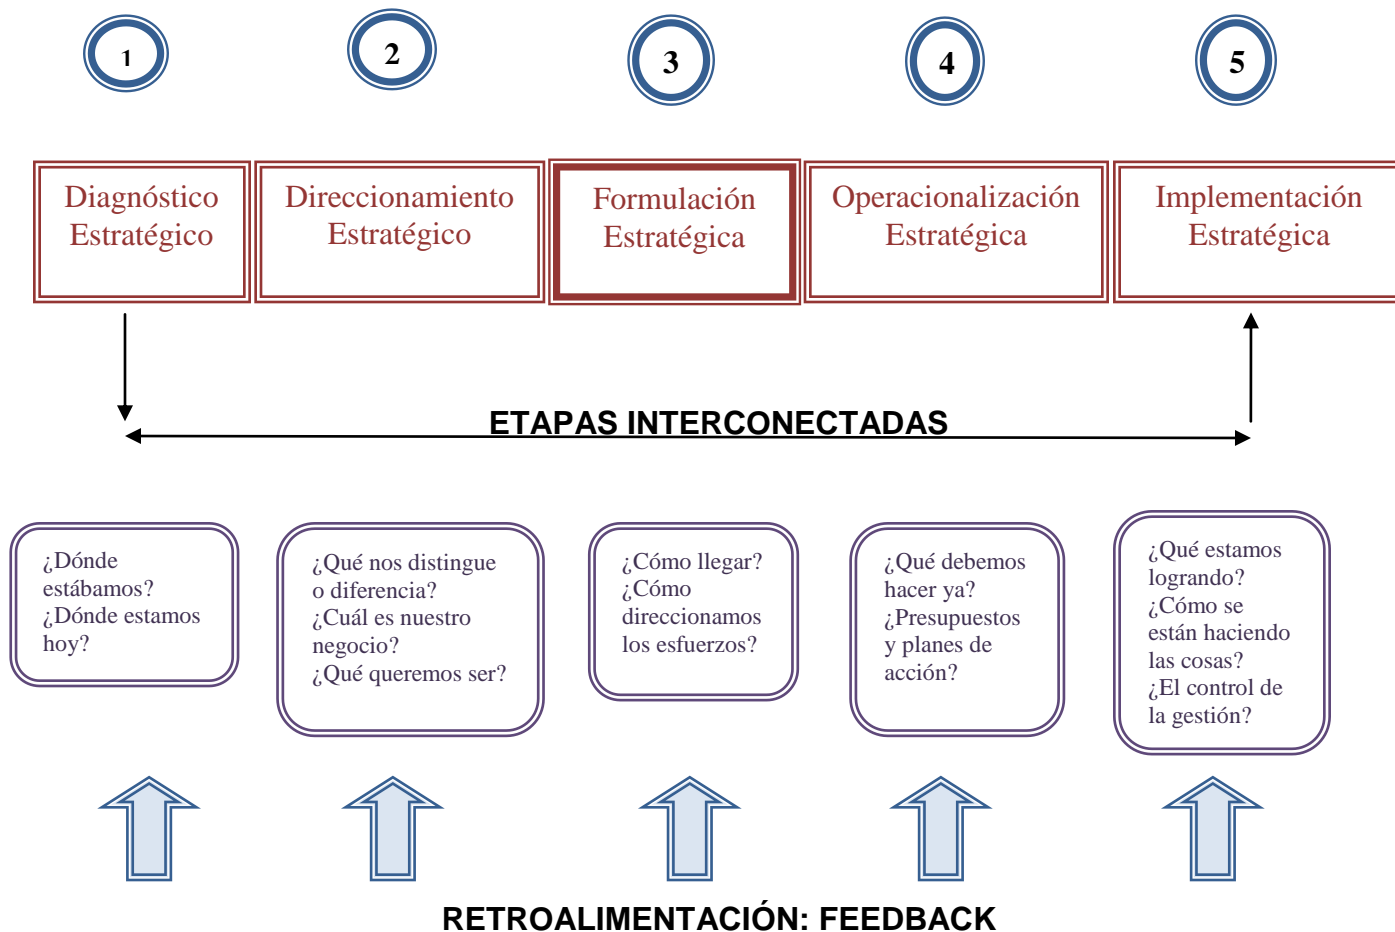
1

2

3

4

5

Diagnóstico Estratégico

Direccionamiento Estratégico

Formulación Estratégica

Operacionalización Estratégica

Implementación Estratégica

ETAPAS INTERCONECTADAS

¿Dónde estábamos? ¿Dónde estamos hoy?

¿Qué nos distingue o diferencia? ¿Cuál es nuestro negocio? ¿Qué queremos ser?

¿Cómo llegar? ¿Cómo direccionamos los esfuerzos?

¿Qué debemos hacer ya? ¿Presupuestos y planes de acción?

¿Qué estamos logrando? ¿Cómo se están haciendo las cosas? ¿El control de la gestión?

RETROALIMENTACIÓN: FEEDBACK